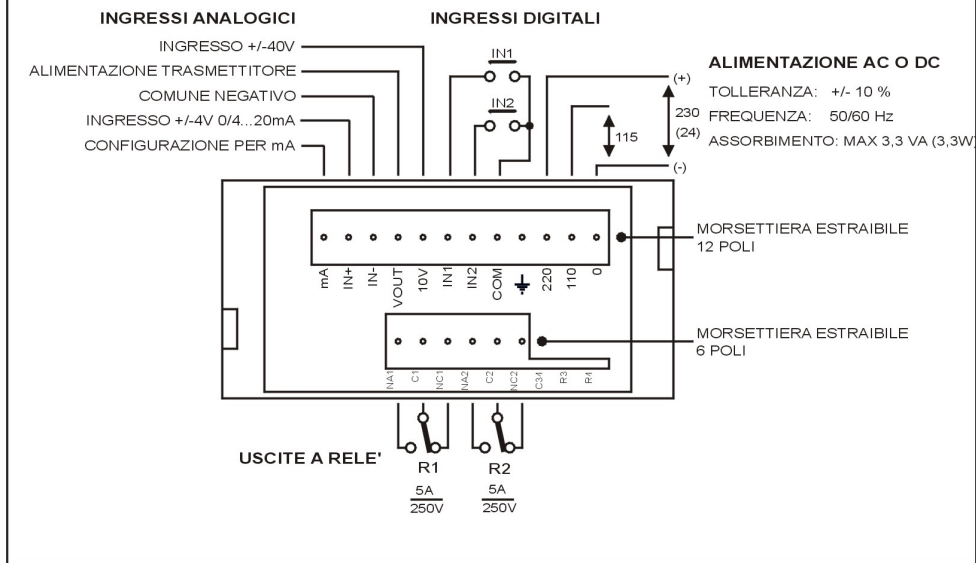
INGRESSI ANALOGICI

INGRESSI DIGITALI

INGRESSO +/-40V

ALIMENTAZIONE TRASMETTITORE

COMUNE NEGATIVO

INGRESSO +/-4V 0/4...20mA

CONFIGURAZIONE PER mA

IN1

IN2

(+)

230
(24)

115

(-)

ALIMENTAZIONE AC O DC

TOLLERANZA: +/- 10 %

FREQUENZA: 50/60 Hz

ASSORBIMENTO: MAX 3,3 VA (3,3W)

mA IN+ IN- VOUT 10V IN1 IN2 COM 220 110 0

MORSETTIERA ESTRAIBILE 12 POLI

MORSETTIERA ESTRAIBILE 6 POLI

NA1 C1 NC1 NA2 C2 NC2 C34 R3 R4

USCITE A RELE'

R1
$\frac{5A}{250V}$

R2
$\frac{5A}{250V}$